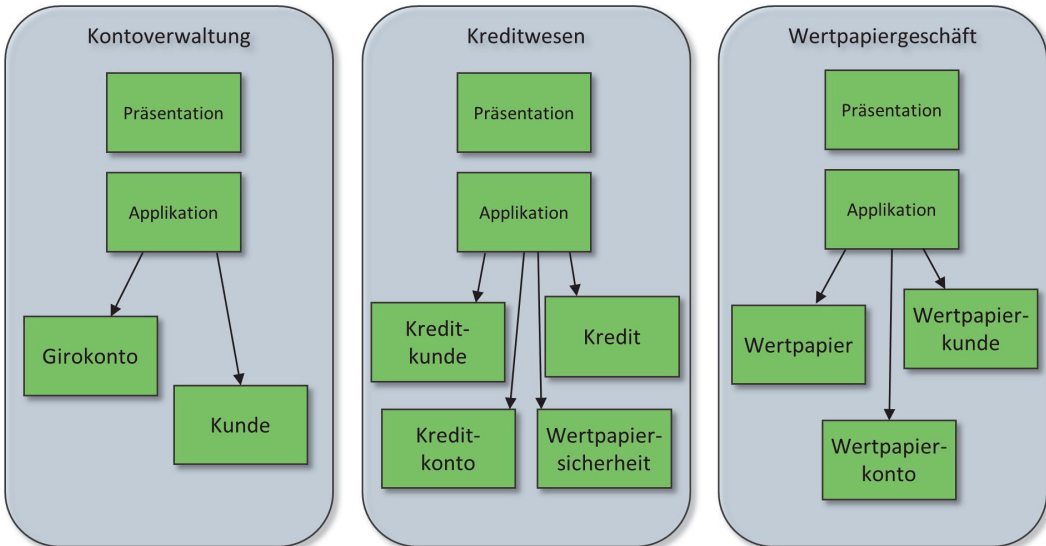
Kontoverwaltung

Präsentation

Applikation

Girokonto

Kunde

Kreditwesen

Präsentation

Applikation

Kreditkunde

Kredit

Kreditkonto

Wertpapiersicherheit

Wertpapiergeschäft

Präsentation

Applikation

Wertpapier

Wertpapierkunde

Wertpapierkonto